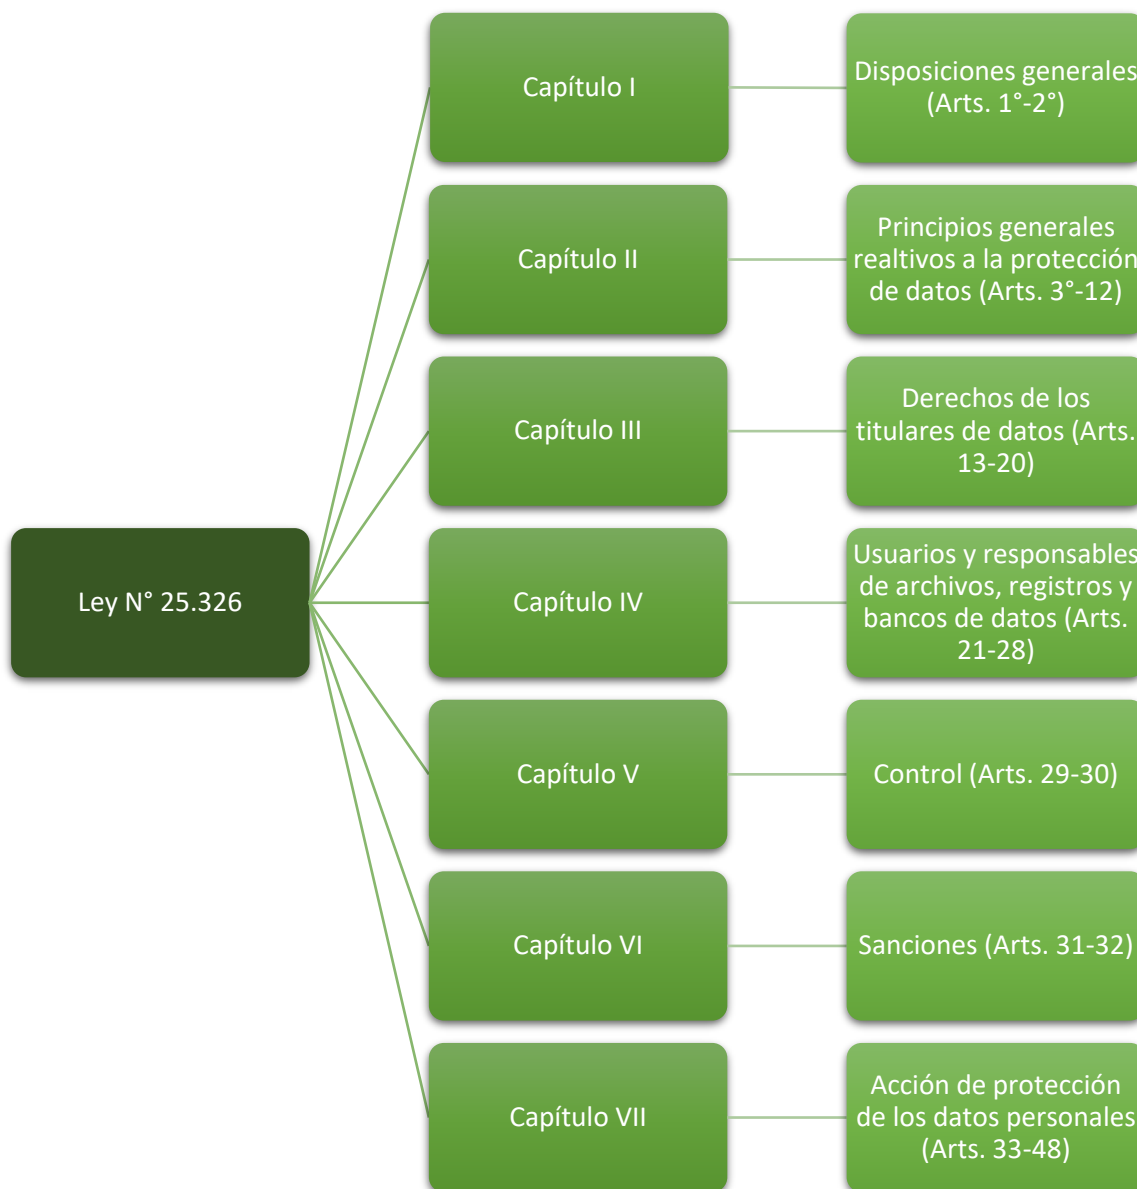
Ley N° 25.326

Capítulo I

Disposiciones generales (Arts. 1°-2°)

Capítulo II

Principios generales realtivos a la protección de datos (Arts. 3°-12)

Capítulo III

Derechos de los titulares de datos (Arts. 13-20)

Capítulo IV

Usuarios y responsables de archivos, registros y bancos de datos (Arts. 21-28)

Capítulo V

Control (Arts. 29-30)

Capítulo VI

Sanciones (Arts. 31-32)

Capítulo VII

Acción de protección de los datos personales (Arts. 33-48)